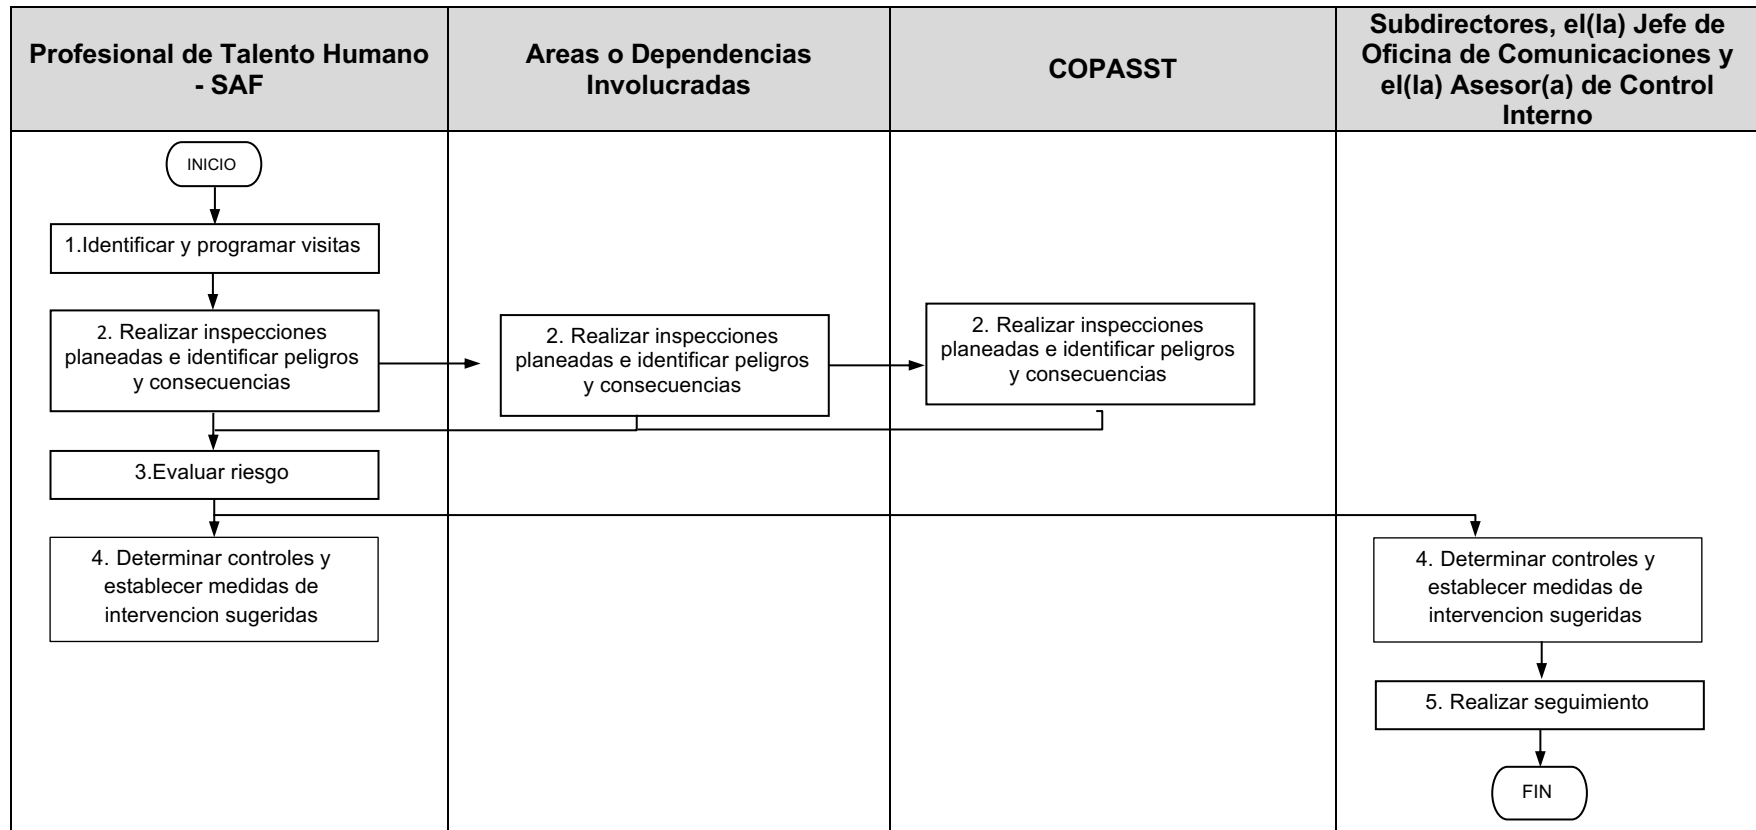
Profesional de Talento Humano - SAF

Areas o Dependencias Involucradas

COPASST

Subdirectores, el(la) Jefe de Oficina de Comunicaciones y el(la) Asesor(a) de Control Interno

INICIO

1.Identificar y programar visitas

2. Realizar inspecciones planeadas e identificar peligros y consecuencias

2. Realizar inspecciones planeadas e identificar peligros y consecuencias

2. Realizar inspecciones planeadas e identificar peligros y consecuencias

3.Evaluar riesgo

4. Determinar controles y establecer medidas de intervencion sugeridas

4. Determinar controles y establecer medidas de intervencion sugeridas

5. Realizar seguimiento

FIN